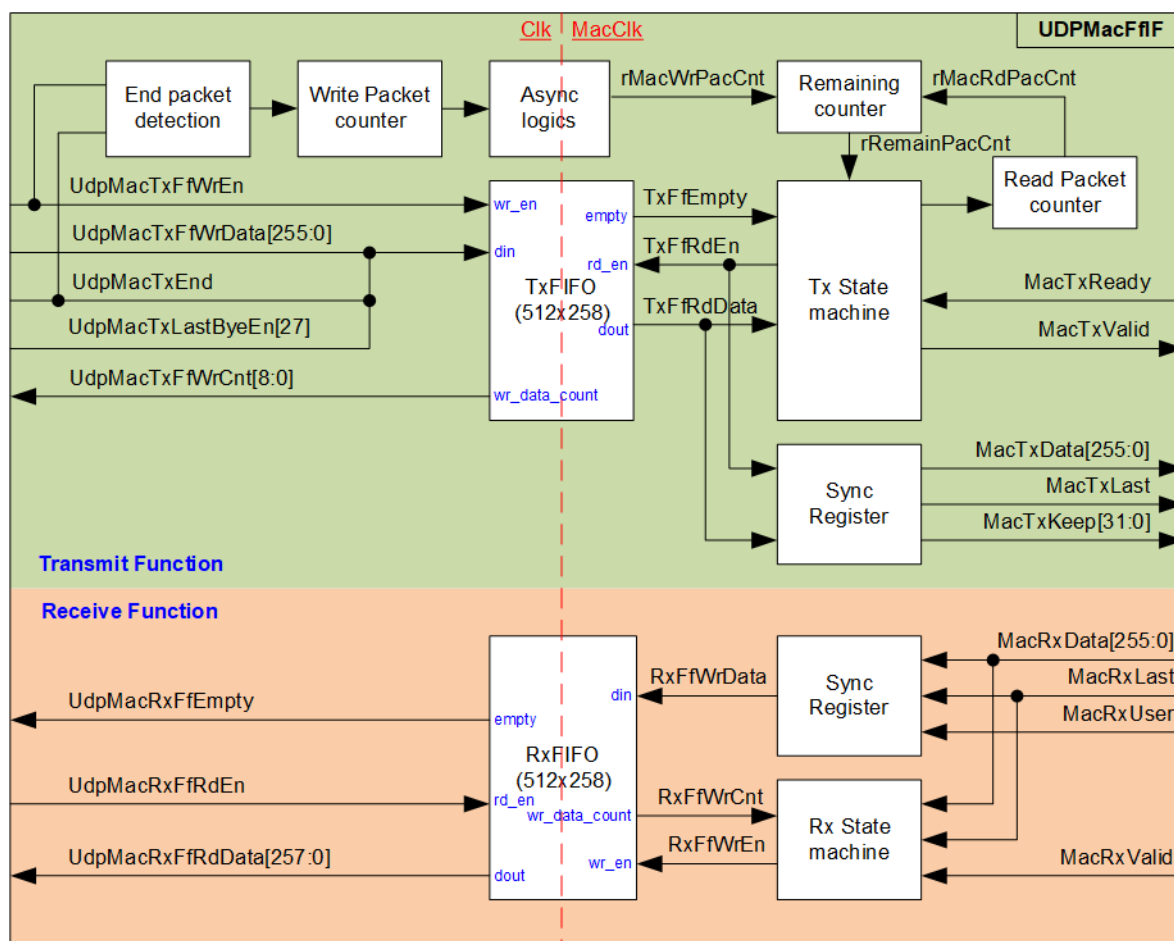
Clk MacClk

UDPMacFfIF

End packet detection

Write Packet counter

Async logics

rMacWrPacCnt

Remaining counter

rMacRdPacCnt

rRemainPacCnt

UdpMacTxFfWrEn

wr_en

empty

TxFfEmpty

Read Packet counter

UdpMacTxFfWrData[255:0]

din

TxFfRdEn

rd_en

UdpMacTxEnd

TxFIFO (512x258)

Tx State machine

MacTxReady

TxFfRdData

UdpMacTxLastByeEn[27]

dout

MacTxValid

UdpMacTxFfWrCnt[8:0]

wr_data_count

MacTxData[255:0]

Sync Register

MacTxLast

MacTxKeep[31:0]

Transmit Function

Receive Function

MacRxData[255:0]

RxFfWrData

din

Sync Register

MacRxLast

UdpMacRxFfEmpty

empty

MacRxUser

RxFIFO (512x258)

UdpMacRxFfRdEn

RxFfWrCnt

rd_en

wr_data_count

Rx State machine

RxFfWrEn

UdpMacRxFfRdData[257:0]

wr_en

MacRxValid

dout